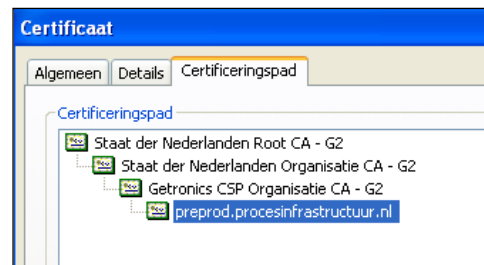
Certificaat

Algemeen Details Certificeringspad

Certificeringspad

Staat der Nederlanden Root CA - G2
Staat der Nederlanden Organisatie CA - G2
Getronics CSP Organisatie CA - G2
preprod.procesinfrastructuur.nl